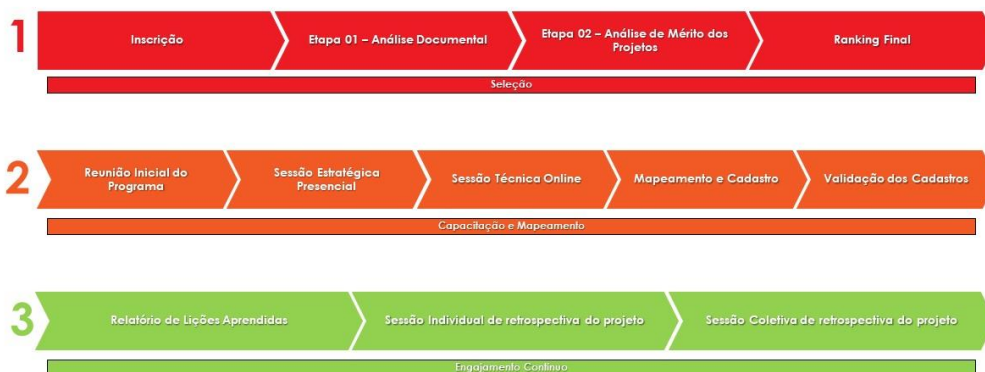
1

Inscrição

Etapa 01 – Análise Documental

Etapa 02 – Análise de Mérito dos Projetos

Ranking Final

Seleção

2

Reunião Inicial do Programa

Sessão Estratégica Presencial

Sessão Técnica Online

Mapeamento e Cadastro

Validação dos Cadastros

Capacitação e Mapeamento

3

Relatório de Lições Aprendidas

Sessão Individual de retrospectiva do projeto

Sessão Coletiva de retrospectiva do projeto

Engajamento Contínuo